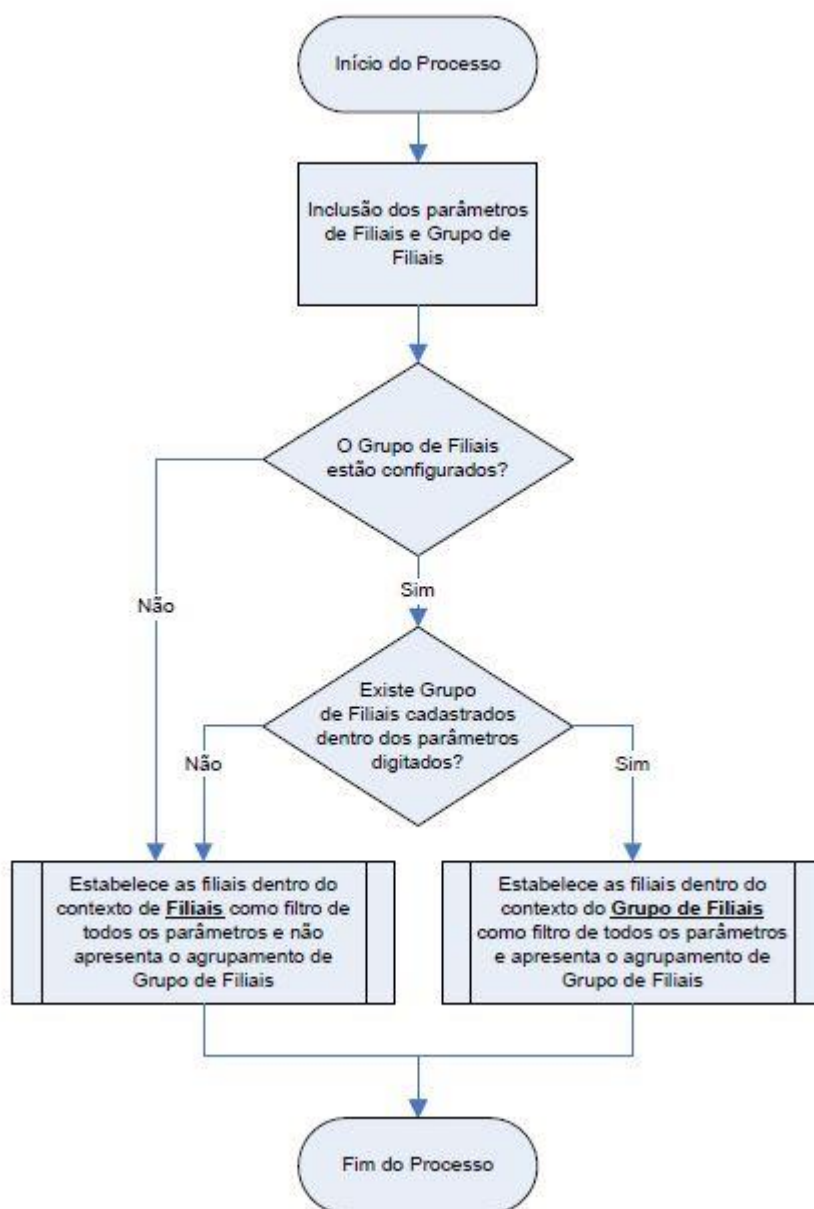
Início do Processo

Inclusão dos parâmetros de Filiais e Grupo de Filiais

O Grupo de Filiais estão configurados?

Não

Sim

Existe Grupo de Filiais cadastrados dentro dos parâmetros digitados?

Não

Sim

Estabelece as filiais dentro do contexto de **Filiais** como filtro de todos os parâmetros e não apresenta o agrupamento de Grupo de Filiais

Estabelece as filiais dentro do contexto do **Grupo de Filiais** como filtro de todos os parâmetros e apresenta o agrupamento de Grupo de Filiais

Fim do Processo